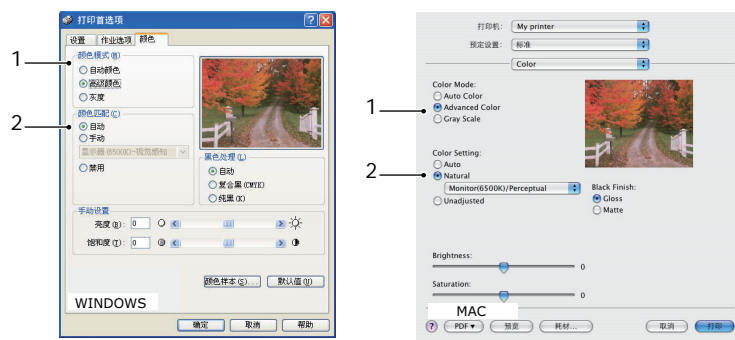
打印首选项

设置　作业选项　颜色

1

颜色模式(M)
自动颜色
高级颜色
灰度

2

颜色匹配(C)
自动
手动
显示器(6500K)-视觉感知
禁用

黑色处理(L)
自动
复合黑(CMYK)
纯黑(K)

手动设置
亮度(B): 0
饱和度(T): 0

颜色样本(S)...　默认值(U)

WINDOWS

确定　取消　帮助

打印机: My printer
预定设置: 标准
Color

1

Color Mode:
Auto Color
Advanced Color
Gray Scale

2

Color Setting:
Auto
Natural
Monitor(6500K)/Perceptual
Unadjusted

Black Finish:
Gloss
Matte

Brightness:
0

Saturation:
0

MAC

?　PDF ▾　预览　耗材...　取消　打印